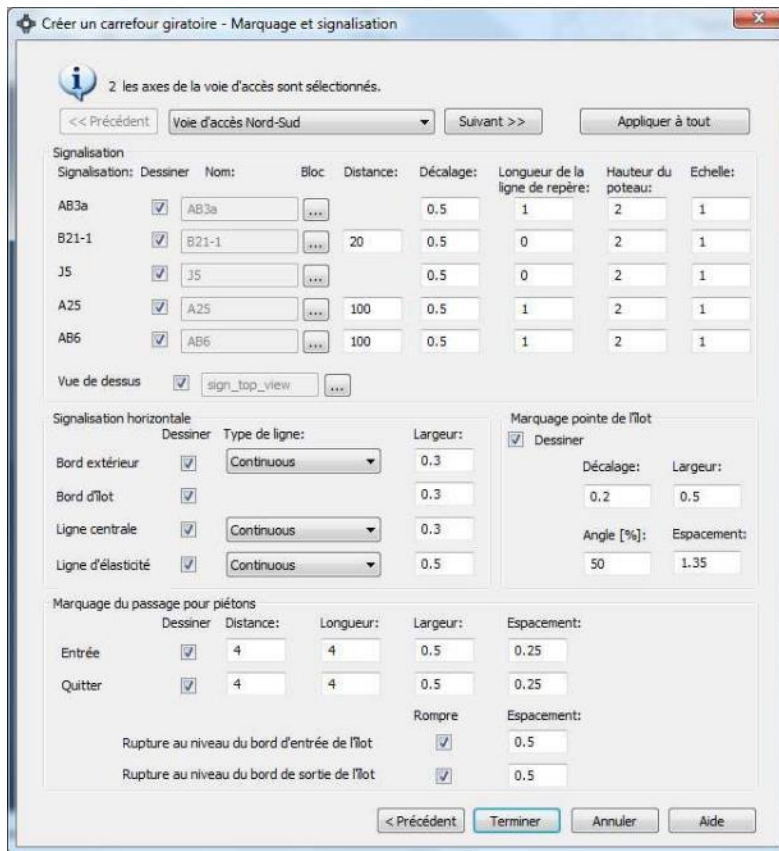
Créer un carrefour giratoire - Marquage et signalisation

2 les axes de la voie d'accès sont sélectionnés.

<< Précédent | Voie d'accès Nord-Sud | Suivant >> | Appliquer à tout

Signalisation

| Signalisation: | Dessiner | Nom: | Bloc | Distance: | Décalage: | Longueur de la ligne de repère: | Hauteur du poteau: | Echelle: |
|---|---|---|---|---|---|---|---|---|
| AB3a | ☑ | AB3a | ... | | 0.5 | 1 | 2 | 1 |
| B21-1 | ☑ | B21-1 | ... | 20 | 0.5 | 0 | 2 | 1 |
| J5 | ☑ | J5 | ... | | 0.5 | 0 | 2 | 1 |
| A25 | ☑ | A25 | ... | 100 | 0.5 | 1 | 2 | 1 |
| AB6 | ☑ | AB6 | ... | 100 | 0.5 | 1 | 2 | 1 |

Vue de dessus ☑ sign_top_view ...

Signalisation horizontale

| | Dessiner | Type de ligne: | Largeur: |
|---|---|---|---|
| Bord extérieur | ☑ | Continuous | 0.3 |
| Bord d'îlot | ☑ | | 0.3 |
| Ligne centrale | ☑ | Continuous | 0.3 |
| Ligne d'élasticité | ☑ | Continuous | 0.5 |

Marquage pointe de l'îlot
☑ Dessiner
Décalage: 0.2
Largeur: 0.5
Angle [%]: 50
Espacement: 1.35

Marquage du passage pour piétons

| | Dessiner | Distance: | Longueur: | Largeur: | Espacement: |
|---|---|---|---|---|---|
| Entrée | ☑ | 4 | 4 | 0.5 | 0.25 |
| Quitter | ☑ | 4 | 4 | 0.5 | 0.25 |

| | Rompre | Espacement: |
|---|---|---|
| Rupture au niveau du bord d'entrée de l'îlot | ☑ | 0.5 |
| Rupture au niveau du bord de sortie de l'îlot | ☑ | 0.5 |

< Précédent | Terminer | Annuler | Aide